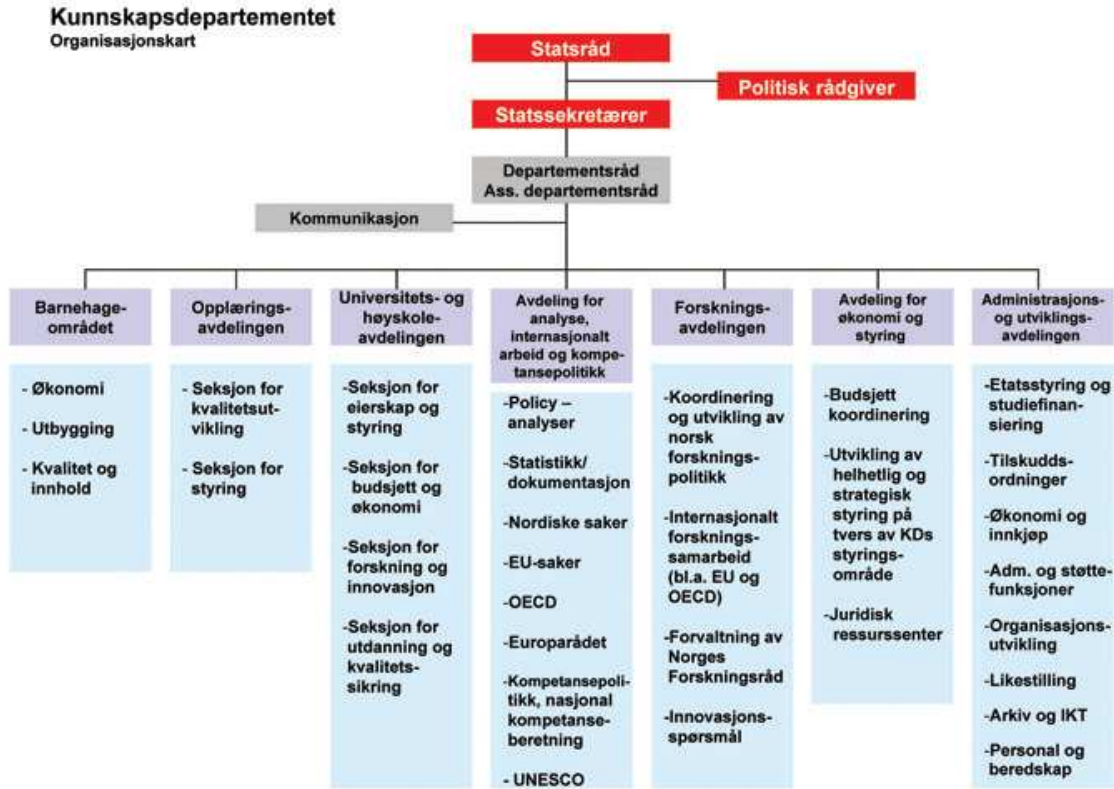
Kunnskapsdepartementet
Organisasjonskart

Statsråd

Politisk rådgiver

Statssekretærer

Departementsråd
Ass. departementsråd

Kommunikasjon

Barnehageområdet

- Økonomi
- Utbygging
- Kvalitet og innhold

Opplæringsavdelingen

- Seksjon for kvalitetsutvikling
- Seksjon for styring

Universitets- og høyskoleavdelingen

-Seksjon for eierskap og styring
-Seksjon for budsjett og økonomi
-Seksjon for forskning og innovasjon
-Seksjon for utdanning og kvalitetssikring

Avdeling for analyse, internasjonalt arbeid og kompetansepolitikk

-Policy – analyser
-Statistikk/ dokumentasjon
-Nordiske saker
-EU-saker
-OECD
-Europarådet
-Kompetansepolitikk, nasjonal kompetanseberetning
- UNESCO

Forskningsavdelingen

-Koordinering og utvikling av norsk forskningspolitikk
-Internasjonalt forskningssamarbeid (bl.a. EU og OECD)
-Forvaltning av Norges Forskningsråd
-Innovasjonsspørsmål

Avdeling for økonomi og styring

-Budsjett koordinering
-Utvikling av helhetlig og strategisk styring på tvers av KDs styringsområde
-Juridisk ressurssenter

Administrasjons- og utviklingsavdelingen

-Etatsstyring og studiefinansiering
-Tilskuddsordninger
-Økonomi og innkjøp
-Adm. og støttefunksjoner
-Organisasjonsutvikling
-Likestilling
-Arkiv og IKT
-Personal og beredskap